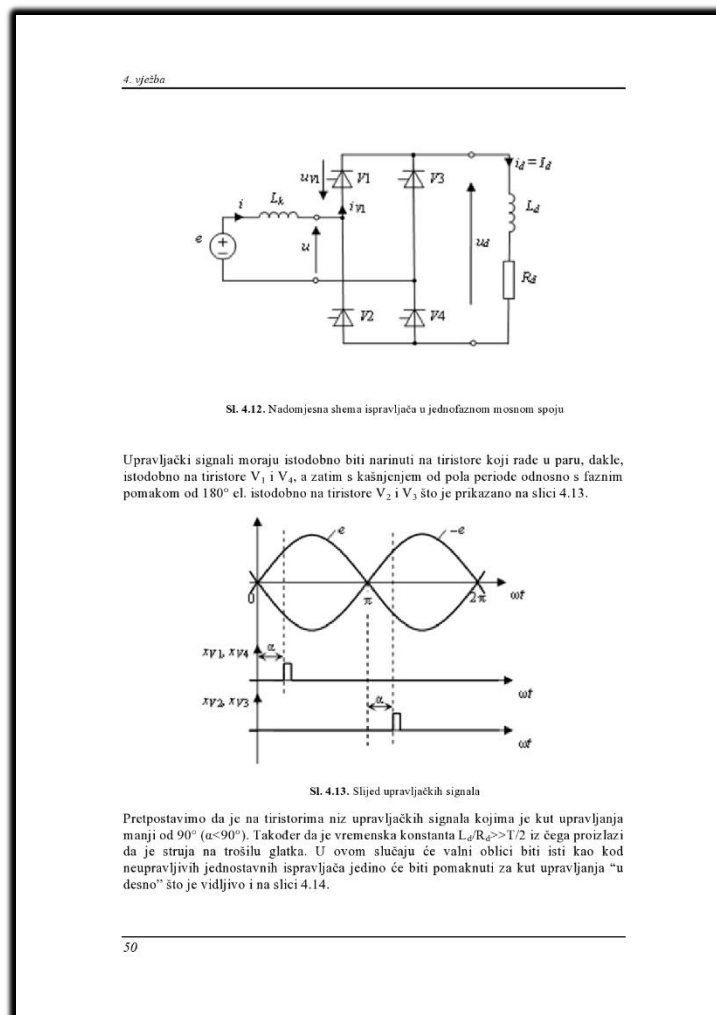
4. vježba

$u_{V1}$ V1 V3 $i_d = I_d$ $i$ $L_k$ $i_{V1}$ $L_d$ $e$ $u$ $u_d$ $R_d$ V2 V4

**Sl. 4.12.** Nadomjesna shema ispravljača u jednofaznom mosnom spoju

Upravljački signali moraju istodobno biti narinuti na tiristore koji rade u paru, dakle, istodobno na tiristore $V_1$ i $V_4$, a zatim s kašnjenjem od pola periode odnosno s faznim pomakom od 180° el. istodobno na tiristore $V_2$ i $V_3$ što je prikazano na slici 4.13.

$e$ $-e$ 0 $\pi$ $2\pi$ $\omega t$ $x_{V1}, x_{V4}$ $\alpha$ $\omega t$ $x_{V2}, x_{V3}$ $\alpha$ $\omega t$

**Sl. 4.13.** Slijed upravljačkih signala

Pretpostavimo da je na tiristorima niz upravljačkih signala kojima je kut upravljanja manji od 90° (α<90°). Također da je vremenska konstanta $L_d/R_d$>>T/2 iz čega proizlazi da je struja na trošilu glatka. U ovom slučaju će valni oblici biti isti kao kod neupravljivih jednostavnih ispravljača jedino će biti pomaknuti za kut upravljanja "u desno" što je vidljivo i na slici 4.14.

50